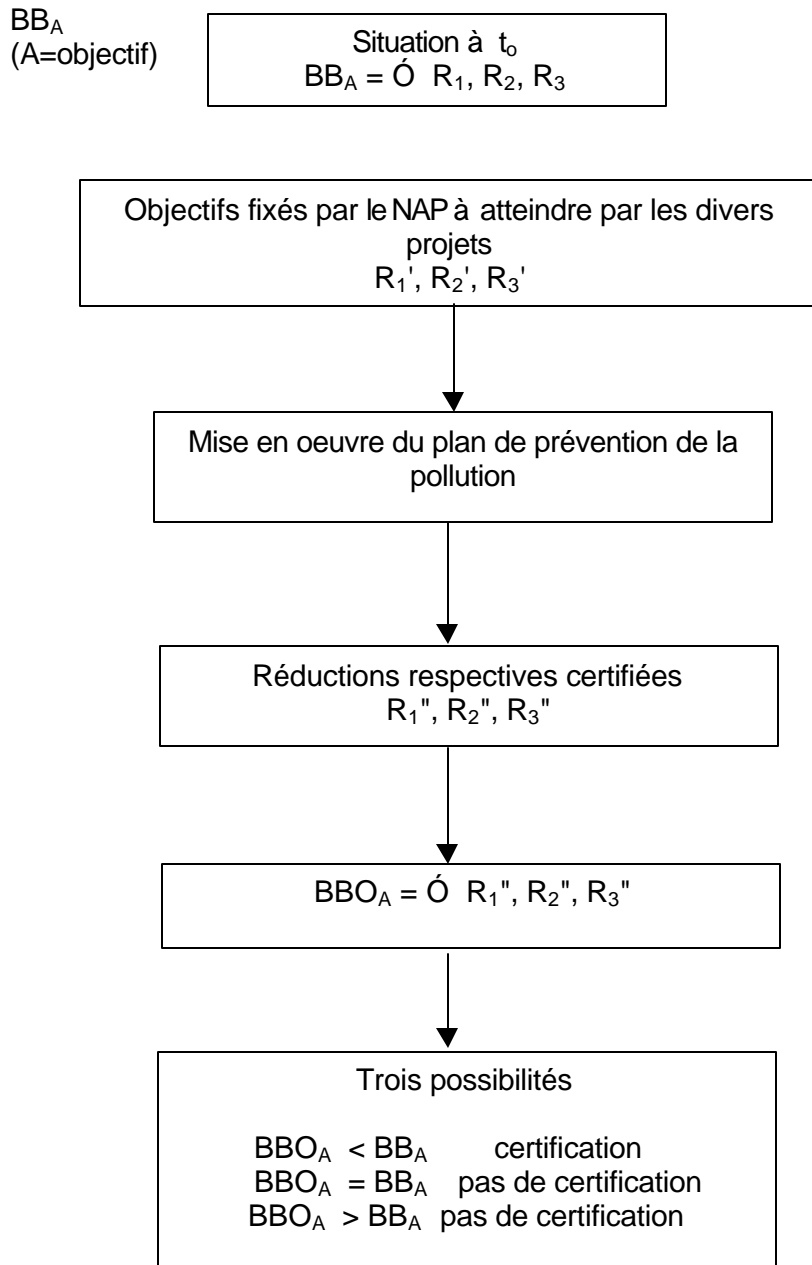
$BB_A$
(A=objectif)

Situation à $t_o$
$BB_A$ = Ó $R_1$, $R_2$, $R_3$

Objectifs fixés par le NAP à atteindre par les divers projets
$R_1'$, $R_2'$, $R_3'$

Mise en oeuvre du plan de prévention de la pollution

Réductions respectives certifiées
$R_1''$, $R_2''$, $R_3''$

$BBO_A$ = Ó $R_1''$, $R_2''$, $R_3''$

Trois possibilités

$BBO_A < BB_A$ certification
$BBO_A = BB_A$ pas de certification
$BBO_A > BB_A$ pas de certification